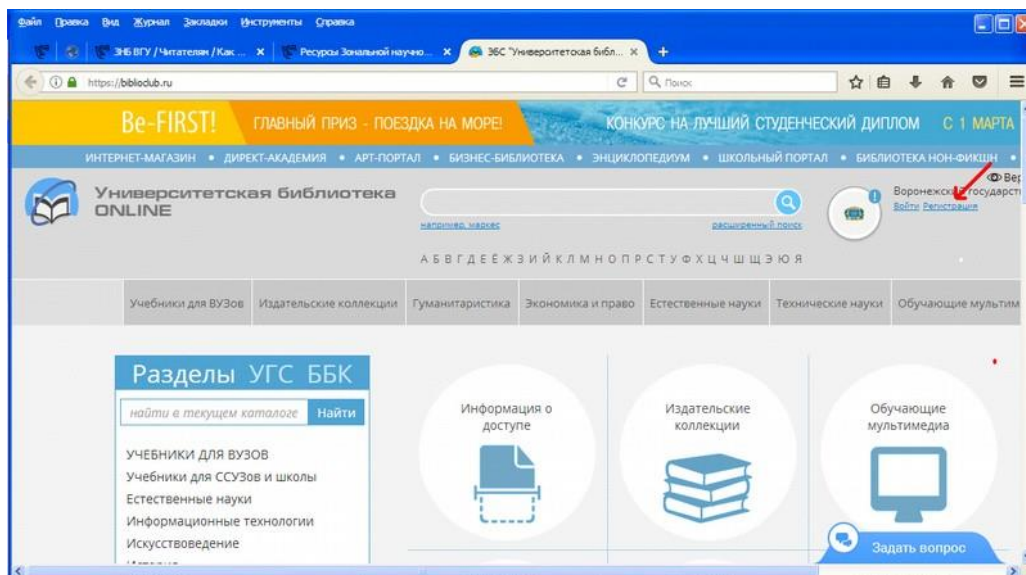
Файл Правка Вид Журнал Закладки Инструменты Справка

ЗНБ ВГУ / Читателям / Как ... ×
Ресурсы Зональной научно... ×
ЭБС "Университетская библ... ×
+

https://biblioclub.ru
Поиск

Be-FIRST! ГЛАВНЫЙ ПРИЗ - ПОЕЗДКА НА МОРЕ! КОНКУРС НА ЛУЧШИЙ СТУДЕНЧЕСКИЙ ДИПЛОМ С 1 МАРТА

ИНТЕРНЕТ-МАГАЗИН • ДИРЕКТ-АКАДЕМИЯ • АРТ-ПОРТАЛ • БИЗНЕС-БИБЛИОТЕКА • ЭНЦИКЛОПЕДИУМ • ШКОЛЬНЫЙ ПОРТАЛ • БИБЛИОТЕКА НОН-ФИКШН •

Университетская библиотека ONLINE

например, маркес
расширенный поиск

Воронежский государст
Войти Регистрация
Вер

А Б В Г Д Е Ё Ж З И Й К Л М Н О П Р С Т У Ф Х Ц Ч Ш Щ Э Ю Я

Учебники для ВУЗов | Издательские коллекции | Гуманитаристика | Экономика и право | Естественные науки | Технические науки | Обучающие мультим

Разделы УГС ББК
найти в текущем каталоге
Найти

УЧЕБНИКИ ДЛЯ ВУЗОВ
Учебники для ССУЗов и школы
Естественные науки
Информационные технологии
Искусствоведение

Информация о доступе

Издательские коллекции

Обучающие мультимедиа

Задать вопрос